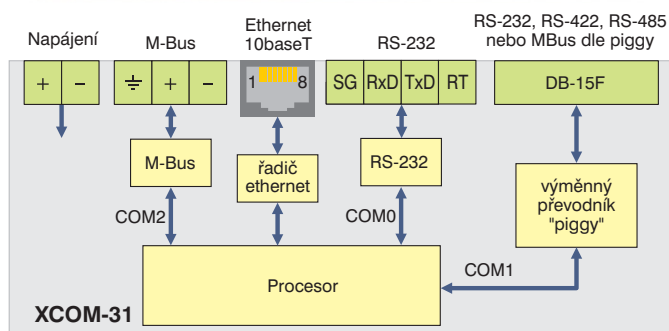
Napájení

+ −

M-Bus

⏚ + −

Ethernet 10baseT

1 8

RS-232

SG RxD TxD RT

RS-232, RS-422, RS-485 nebo MBus dle piggy

DB-15F

M-Bus

řadič ethernet

RS-232

výměnný převodník "piggy"

COM2

COM0

COM1

Procesor

XCOM-31